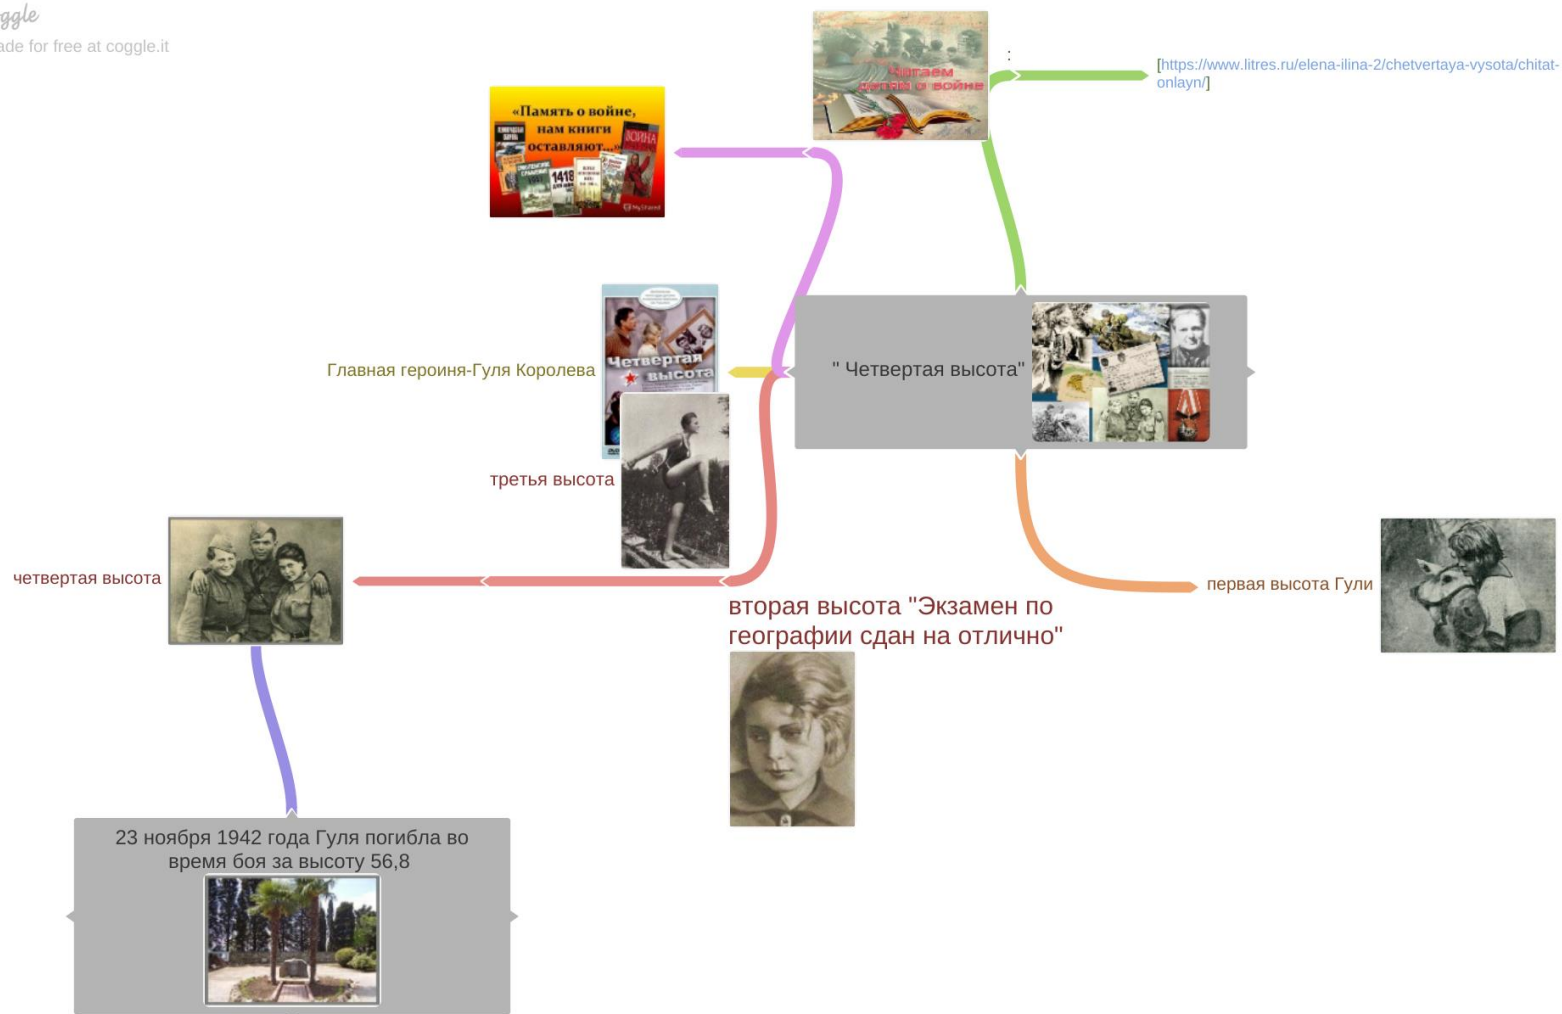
ggle
ade for free at coggle.it

«Память о войне, нам книги оставляют...»
ВОЙНА
1418

Читаем детям о войне

:

[https://www.litres.ru/elena-ilina-2/chetvertaya-vysota/chitat-onlayn/]

Четвертая высота

Главная героиня-Гуля Королева

" Четвертая высота"

третья высота

четвертая высота

первая высота Гули

вторая высота "Экзамен по географии сдан на отлично"

23 ноября 1942 года Гуля погибла во время боя за высоту 56,8